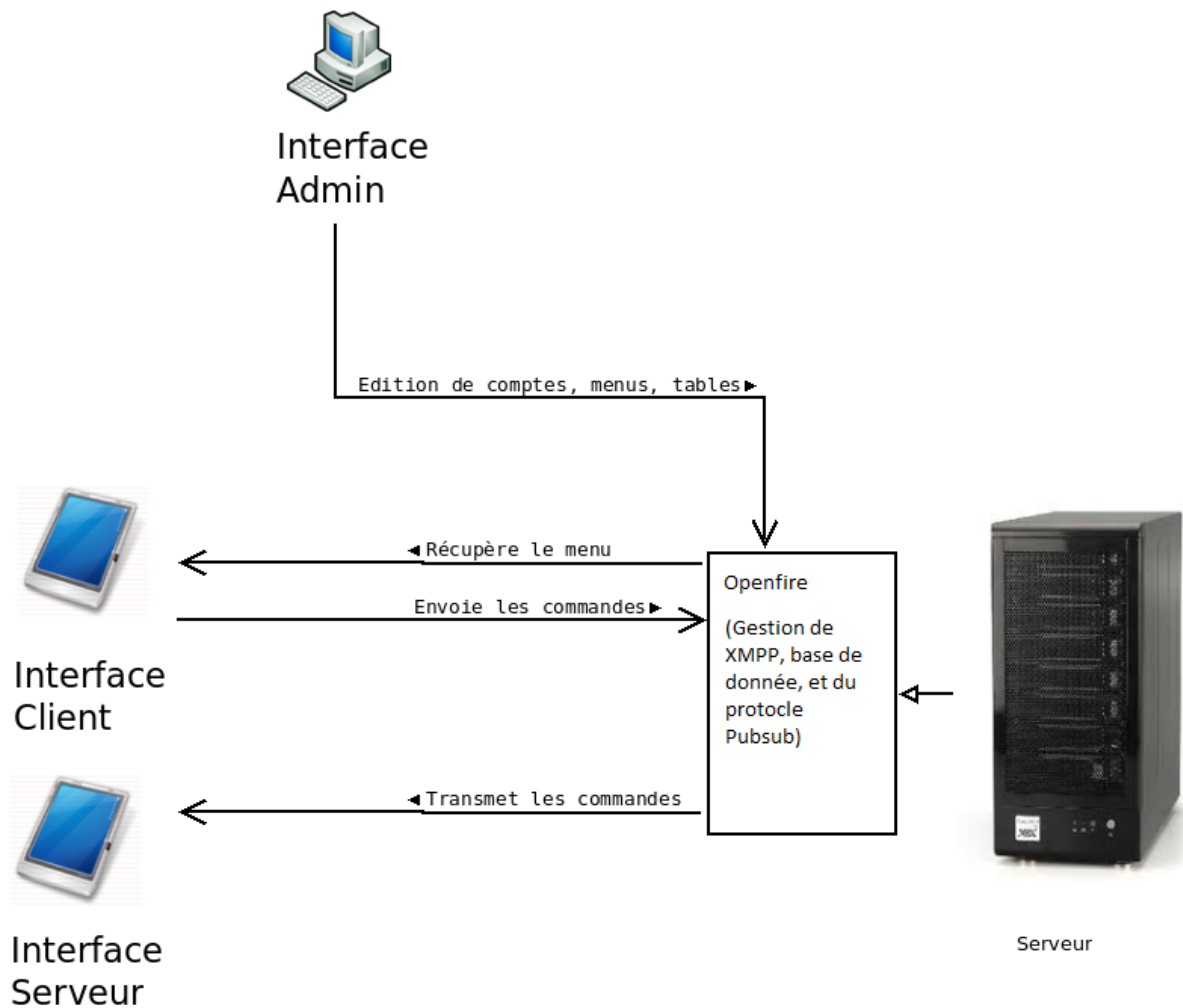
Interface Admin

Edition de comptes, menus, tables

Récupère le menu

Envoie les commandes

Openfire

(Gestion de XMPP, base de donnée, et du protocole Pubsub)

Interface Client

Transmet les commandes

Interface Serveur

Serveur